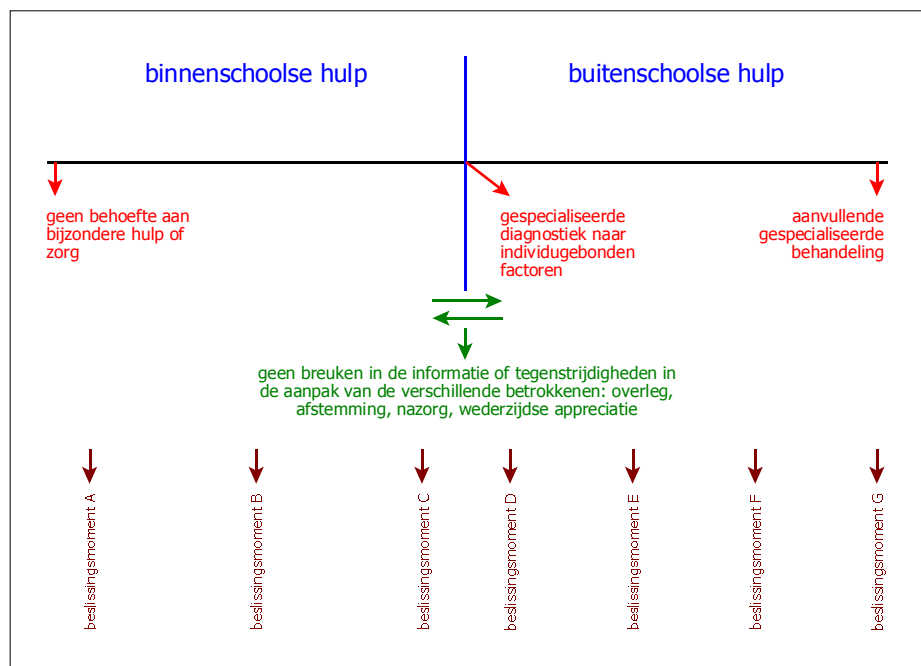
binnenschoolse hulp

buitenschoolse hulp

geen behoefte aan bijzondere hulp of zorg

gespecialiseerde diagnostiek naar individugebonden factoren

aanvullende gespecialiseerde behandeling

geen breuken in de informatie of tegenstrijdigheden in de aanpak van de verschillende betrokkenen: overleg, afstemming, nazorg, wederzijdse appreciatie

beslissingsmoment A

beslissingsmoment B

beslissingsmoment C

beslissingsmoment D

beslissingsmoment E

beslissingsmoment F

beslissingsmoment G